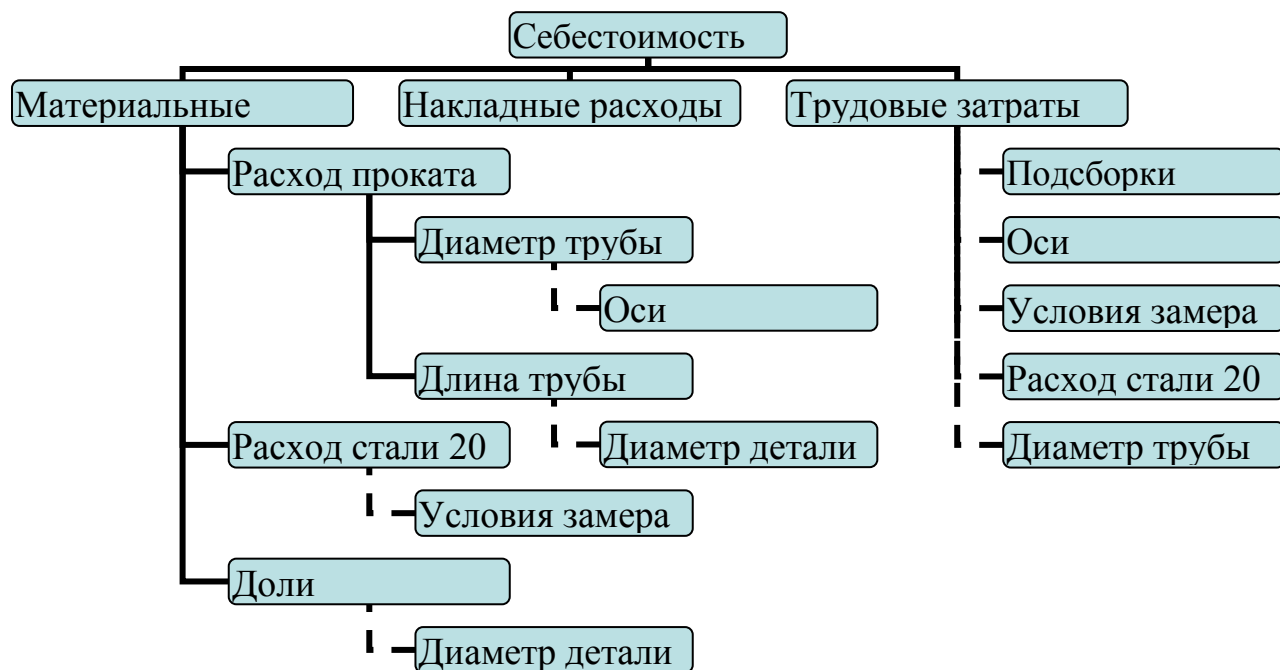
Себестоимость

Материальные

Накладные расходы

Трудовые затраты

Расход проката

Диаметр трубы

Оси

Длина трубы

Диаметр детали

Расход стали 20

Условия замера

Доли

Диаметр детали

Подсборки

Оси

Условия замера

Расход стали 20

Диаметр трубы